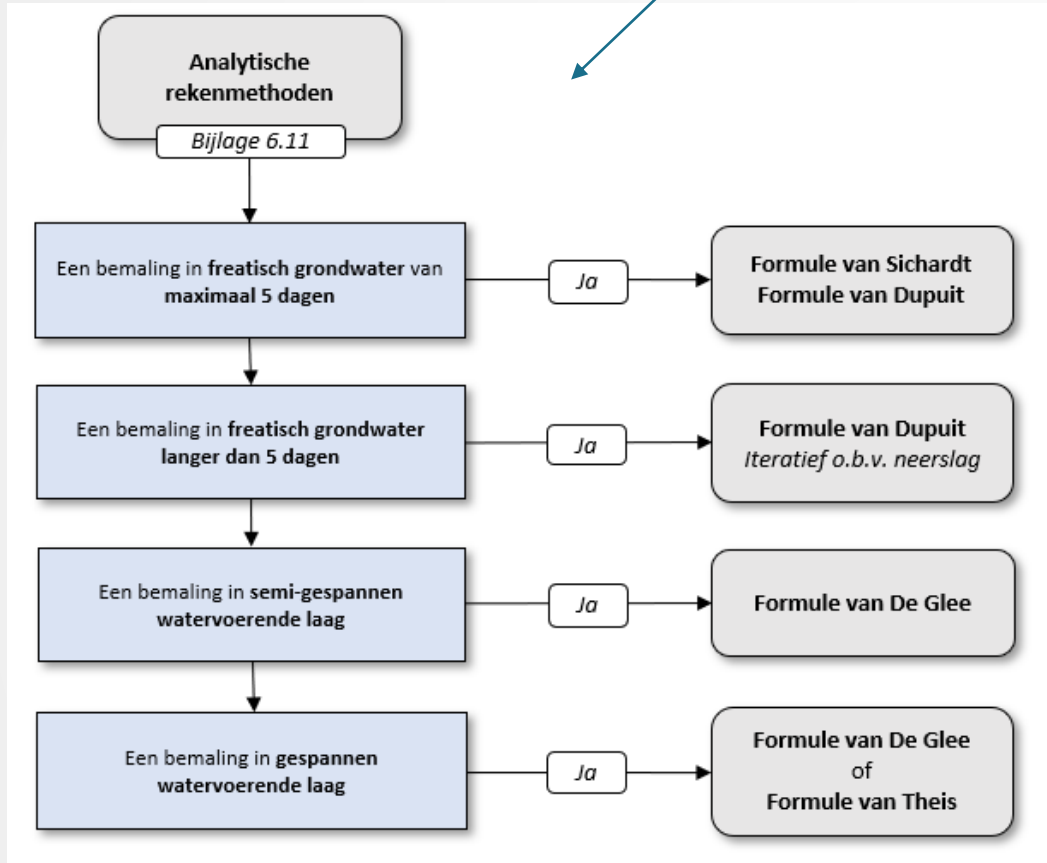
Analytische rekenmethoden

Bijlage 6.11

Een bemaling in freatisch grondwater van maximaal 5 dagen

Ja

Formule van Sichardt
Formule van Dupuit

Een bemaling in freatisch grondwater langer dan 5 dagen

Ja

Formule van Dupuit
Iteratief o.b.v. neerslag

Een bemaling in semi-gespannen watervoerende laag

Ja

Formule van De Glee

Een bemaling in gespannen watervoerende laag

Ja

Formule van De Glee
of
Formule van Theis